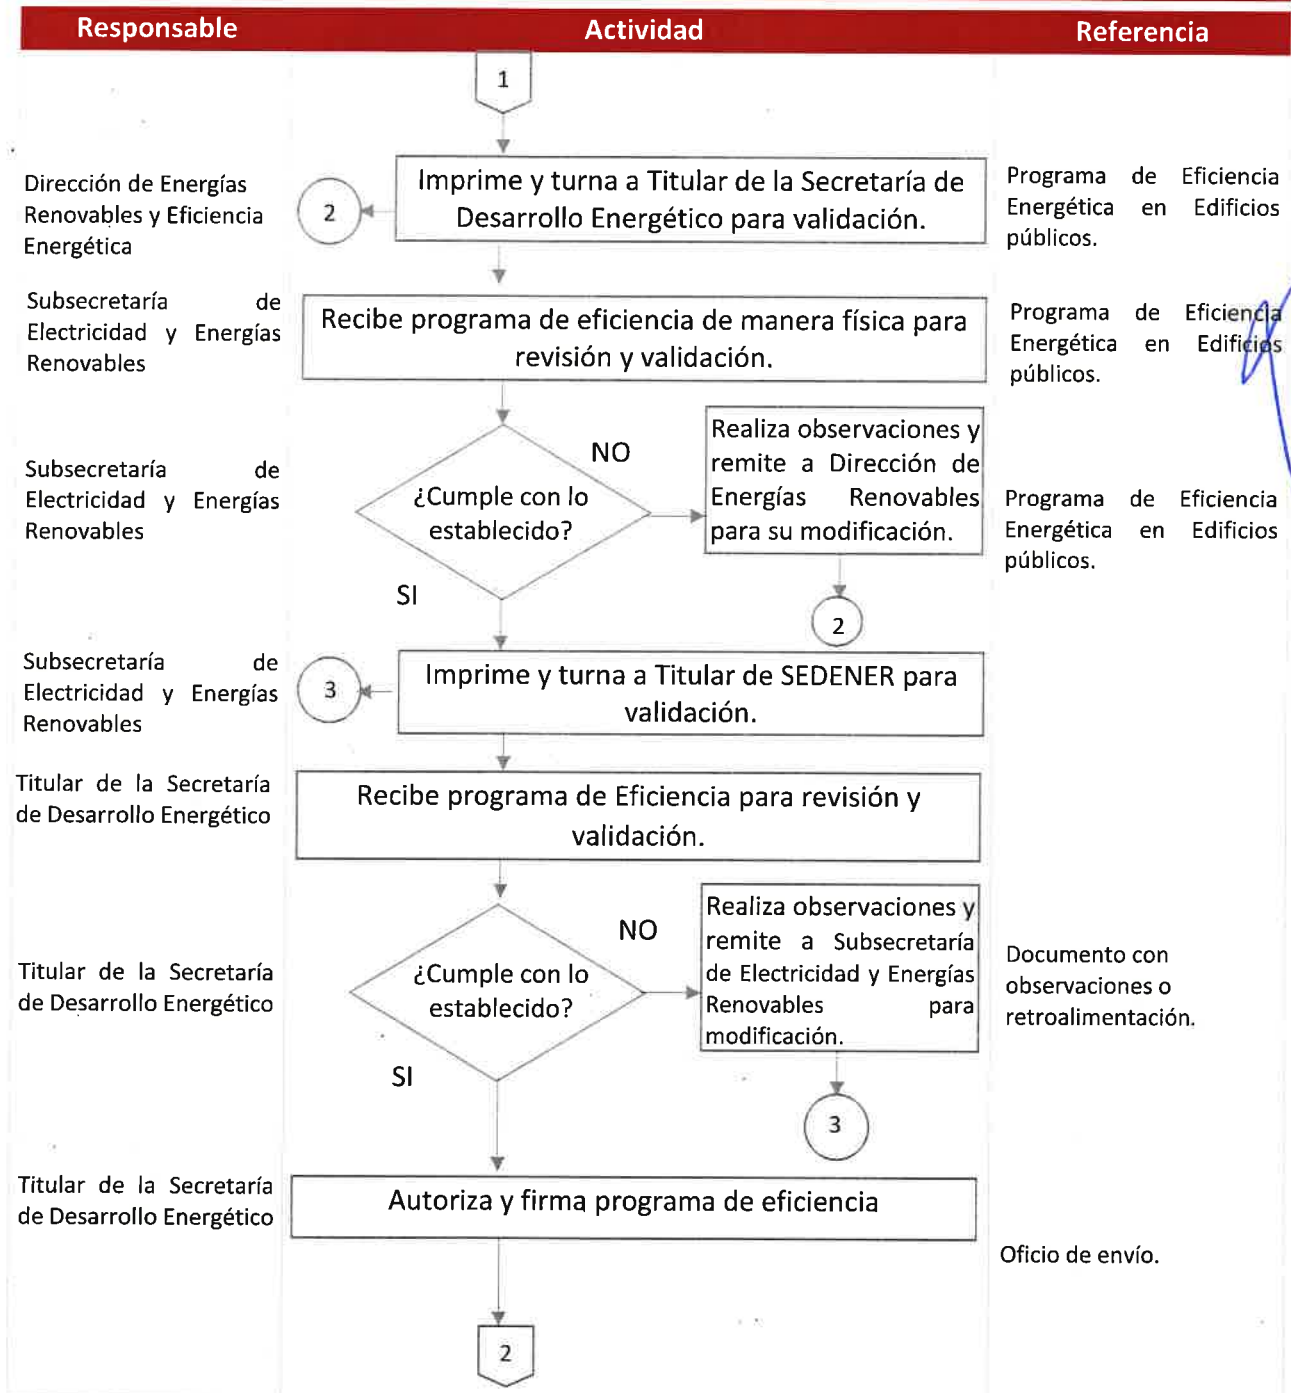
| Responsable | Actividad | Referencia |
|---|---|---|
| | 1 | |
| Dirección de Energías Renovables y Eficiencia Energética | 2 Imprime y turna a Titular de la Secretaría de Desarrollo Energético para validación. | Programa de Eficiencia Energética en Edificios públicos. |
| Subsecretaría de Electricidad y Energías Renovables | Recibe programa de eficiencia de manera física para revisión y validación. | Programa de Eficiencia Energética en Edificios públicos. |
| Subsecretaría de Electricidad y Energías Renovables | ¿Cumple con lo establecido? NO Realiza observaciones y remite a Dirección de Energías Renovables para su modificación. 2 SI | Programa de Eficiencia Energética en Edificios públicos. |
| Subsecretaría de Electricidad y Energías Renovables | 3 Imprime y turna a Titular de SEDENER para validación. | |
| Titular de la Secretaría de Desarrollo Energético | Recibe programa de Eficiencia para revisión y validación. | |
| Titular de la Secretaría de Desarrollo Energético | ¿Cumple con lo establecido? NO Realiza observaciones y remite a Subsecretaría de Electricidad y Energías Renovables para modificación. 3 SI | Documento con observaciones o retroalimentación. |
| Titular de la Secretaría de Desarrollo Energético | Autoriza y firma programa de eficiencia | Oficio de envío. |
| | 2 | |